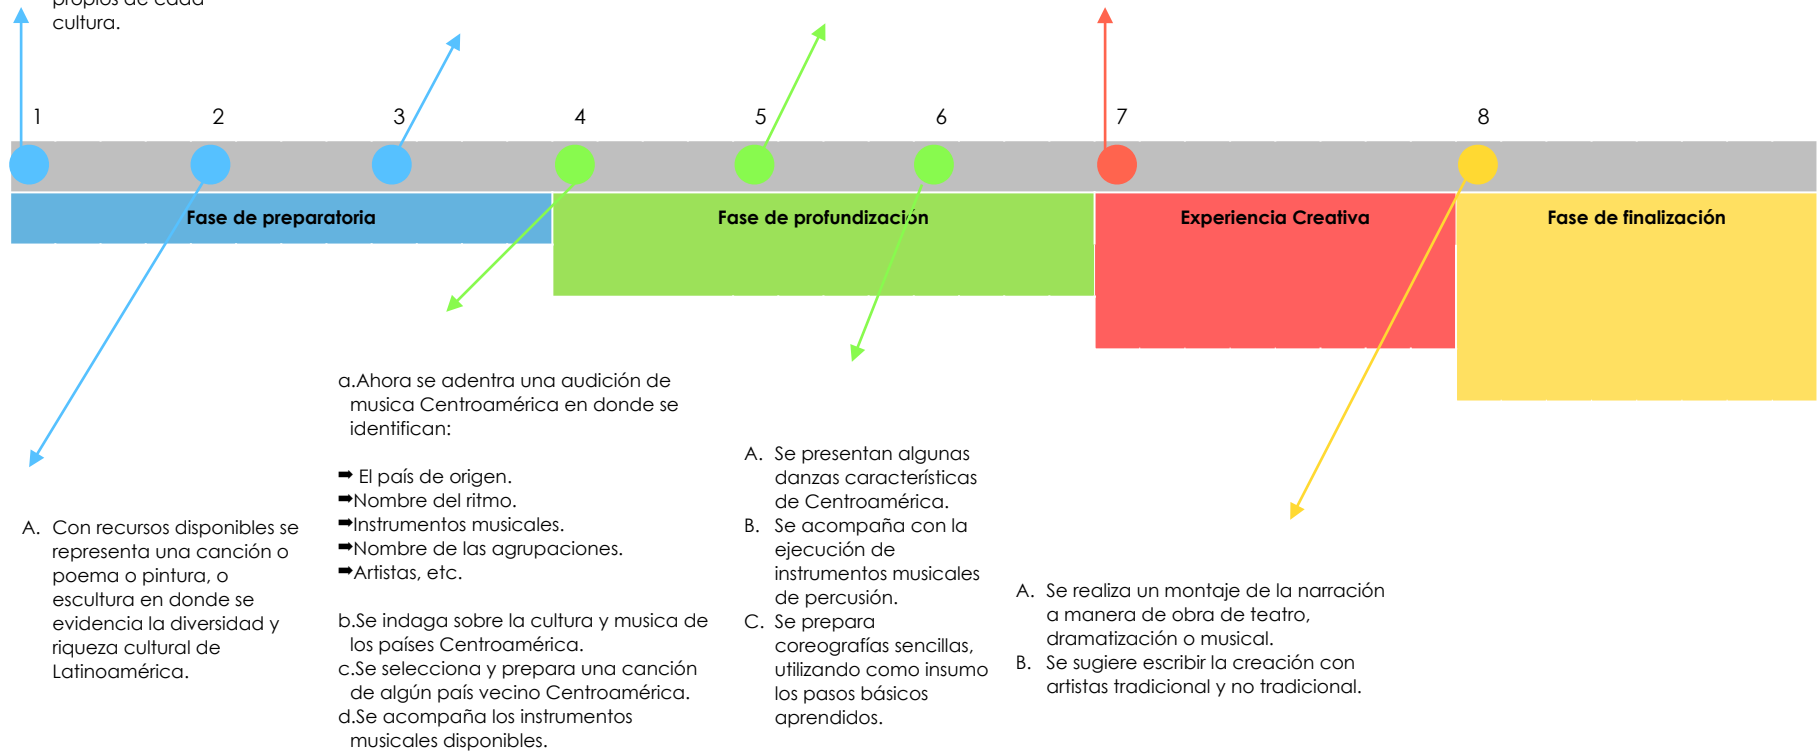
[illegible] cultura.

1 2 3 4 5 6 7 8

Fase de preparatoria

Fase de profundización

Experiencia Creativa

Fase de finalización

a.Ahora se adentra una audición de musica Centroamérica en donde se identifican:

➡ El país de origen.
➡Nombre del ritmo.
➡Instrumentos musicales.
➡Nombre de las agrupaciones.
➡Artistas, etc.

b.Se indaga sobre la cultura y musica de los países Centroamérica.
c.Se selecciona y prepara una canción de algún país vecino Centroamérica.
d.Se acompaña los instrumentos musicales disponibles.

A. Con recursos disponibles se representa una canción o poema o pintura, o escultura en donde se evidencia la diversidad y riqueza cultural de Latinoamérica.

A. Se presentan algunas danzas características de Centroamérica.
B. Se acompaña con la ejecución de instrumentos musicales de percusión.
C. Se prepara coreografías sencillas, utilizando como insumo los pasos básicos aprendidos.

A. Se realiza un montaje de la narración a manera de obra de teatro, dramatización o musical.
B. Se sugiere escribir la creación con artistas tradicional y no tradicional.